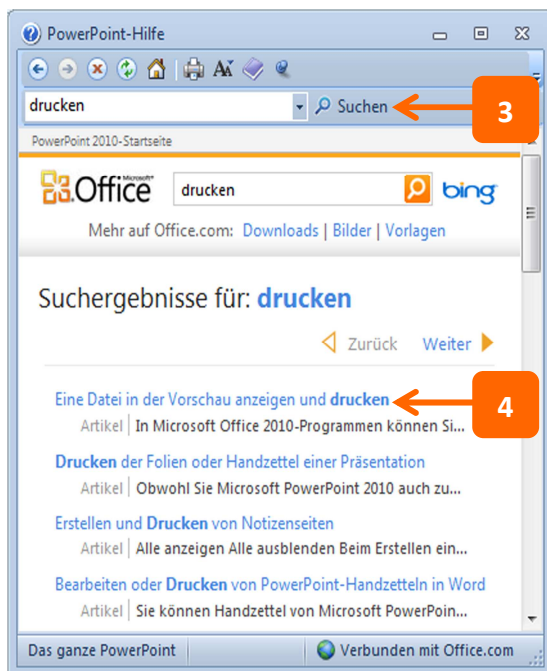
PowerPoint-Hilfe

drucken
Suchen
3

PowerPoint 2010-Startseite

Microsoft® Office
drucken
bing

Mehr auf Office.com: Downloads | Bilder | Vorlagen

Suchergebnisse für: drucken

Zurück Weiter

Eine Datei in der Vorschau anzeigen und drucken
4
Artikel | In Microsoft Office 2010-Programmen können Si...

Drucken der Folien oder Handzettel einer Präsentation
Artikel | Obwohl Sie Microsoft PowerPoint 2010 auch zu...

Erstellen und Drucken von Notizenseiten
Artikel | Alle anzeigen Alle ausblenden Beim Erstellen ein...

Bearbeiten oder Drucken von PowerPoint-Handzetteln in Word
Artikel | Sie können Handzettel von Microsoft PowerPoin...

Das ganze PowerPoint
Verbunden mit Office.com